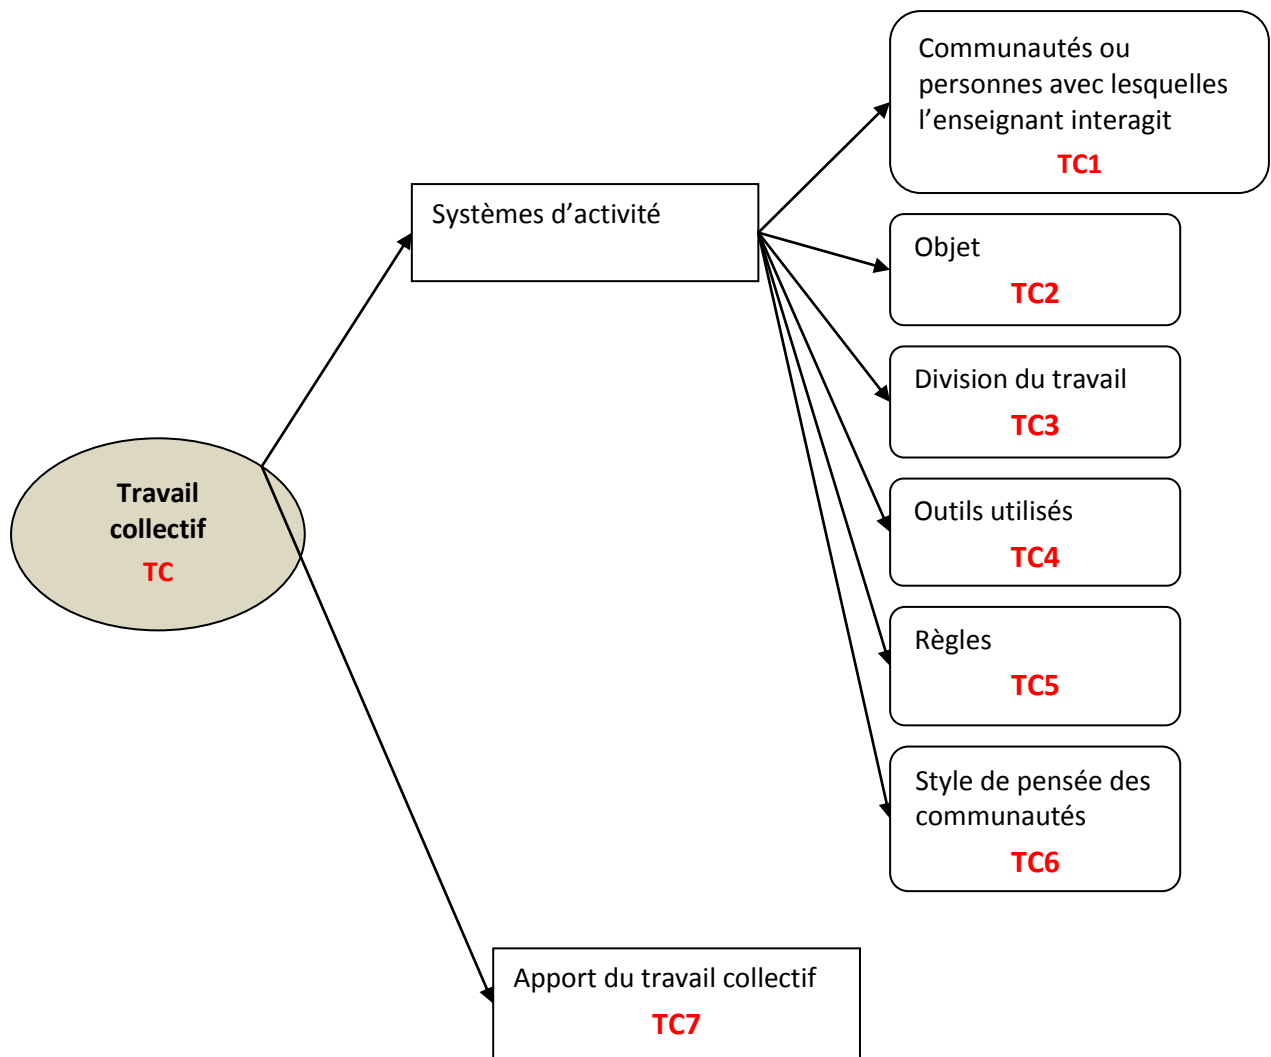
Travail collectif
TC

Systèmes d’activité

Communautés ou personnes avec lesquelles l’enseignant interagit
TC1

Objet
TC2

Division du travail
TC3

Outils utilisés
TC4

Règles
TC5

Style de pensée des communautés
TC6

Apport du travail collectif
TC7